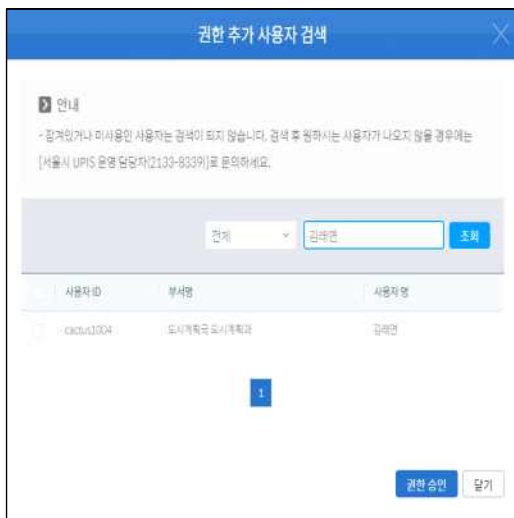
권한 추가 사용자 검색

안내

- 잠겨있거나 미사용인 사용자는 검색이 되지 않습니다. 검색 후 원하시는 사용자가 나오지 않을 경우에는 [서울시 UPIS 운영 담당자(2133-8339)]로 문의하세요.

전체 김래연 조회

| 사용자 ID | 부서명 | 사용자 명 |
|---|---|---|
| cactus1004 | 도시계획국 도시계획과 | 김래연 |

1

권한 승인 닫기